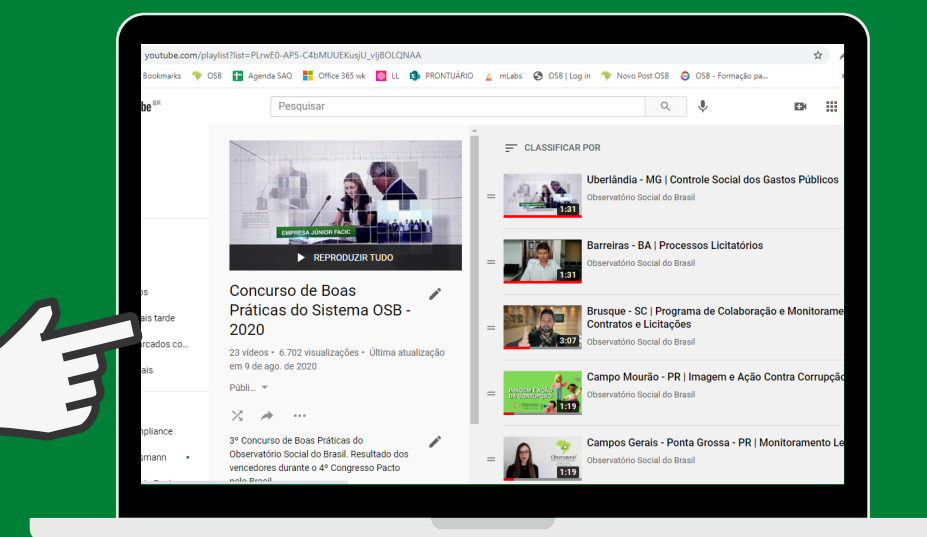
youtube.com/playlist?list=PLrwE0-AP5-C4bMUUEKusjU_vljBOLQNAA

Bookmarks OSB Agenda SAO Office 365 wk LL PRONTUÁRIO mLabs OSB | Log in Novo Post OSB OSB - Formação pa...

ube BR

Pesquisar

os
ais tarde
rcados co...
ais
mpliance
smann

EMPRESA JÚNIOR FACIC

REPRODUZIR TUDO

Concurso de Boas Práticas do Sistema OSB - 2020

23 vídeos • 6.702 visualizações • Última atualização em 9 de ago. de 2020

Públi...

3º Concurso de Boas Práticas do Observatório Social do Brasil. Resultado dos vencedores durante o 4º Congresso Pacto pelo Brasil

CLASSIFICAR POR

1:31
Uberlândia - MG | Controle Social dos Gastos Públicos
Observatório Social do Brasil

1:31
Barreiras - BA | Processos Licitatórios
Observatório Social do Brasil

3:07
Brusque - SC | Programa de Colaboração e Monitorame Contratos e Licitações
Observatório Social do Brasil

IMAGEM E AÇÃO CONTRA A CORRUPÇÃO
1:19
Campo Mourão - PR | Imagem e Ação Contra Corrupção
Observatório Social do Brasil

Observatório
1:19
Campos Gerais - Ponta Grossa - PR | Monitoramento Le
Observatório Social do Brasil